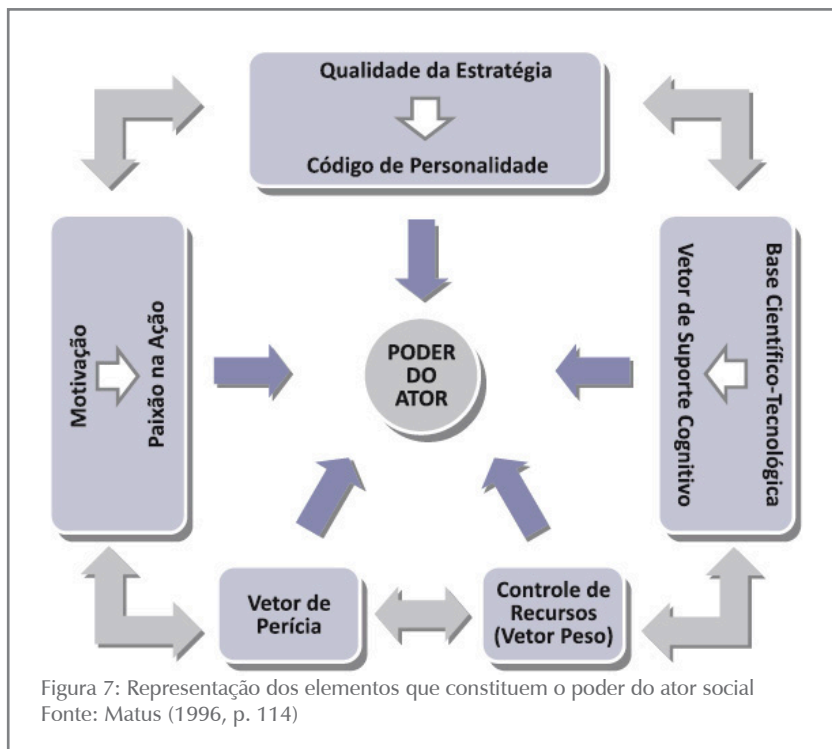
Qualidade da Estratégia

Código de Personalidade

Motivação

Paixão na Ação

PODER DO ATOR

Base Científico-Tecnológica

Vetor de Suporte Cognitivo

Vetor de Perícia

Controle de Recursos (Vetor Peso)

Figura 7: Representação dos elementos que constituem o poder do ator social
Fonte: Matus (1996, p. 114)